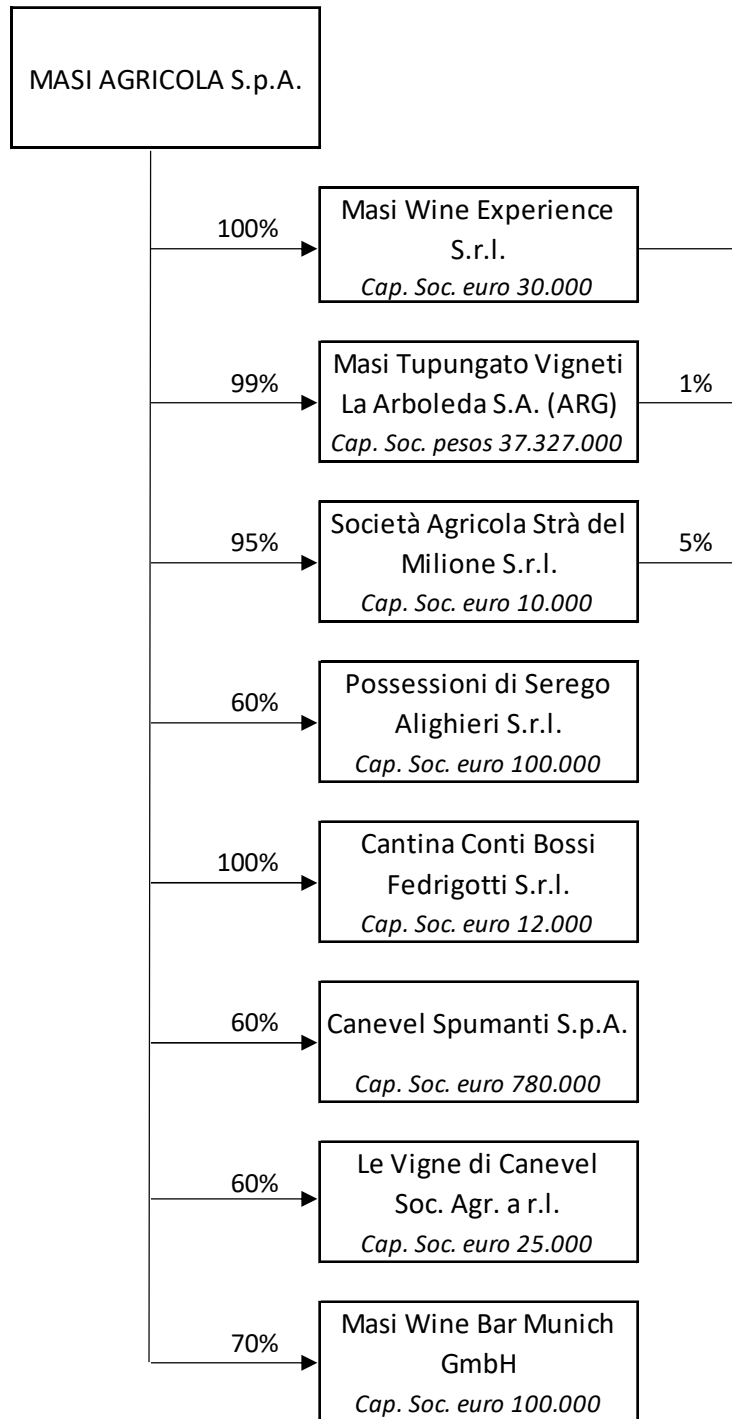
MASI AGRICOLA S.p.A.

100%

Masi Wine Experience S.r.l.
Cap. Soc. euro 30.000

99%

Masi Tupungato Vigneti La Arboleda S.A. (ARG)
Cap. Soc. pesos 37.327.000

1%

95%

Società Agricola Strà del Milione S.r.l.
Cap. Soc. euro 10.000

5%

60%

Possessioni di Serego Alighieri S.r.l.
Cap. Soc. euro 100.000

100%

Cantina Conti Bossi Fedrigotti S.r.l.
Cap. Soc. euro 12.000

60%

Canevel Spumanti S.p.A.
Cap. Soc. euro 780.000

60%

Le Vigne di Canevel Soc. Agr. a r.l.
Cap. Soc. euro 25.000

70%

Masi Wine Bar Munich GmbH
Cap. Soc. euro 100.000